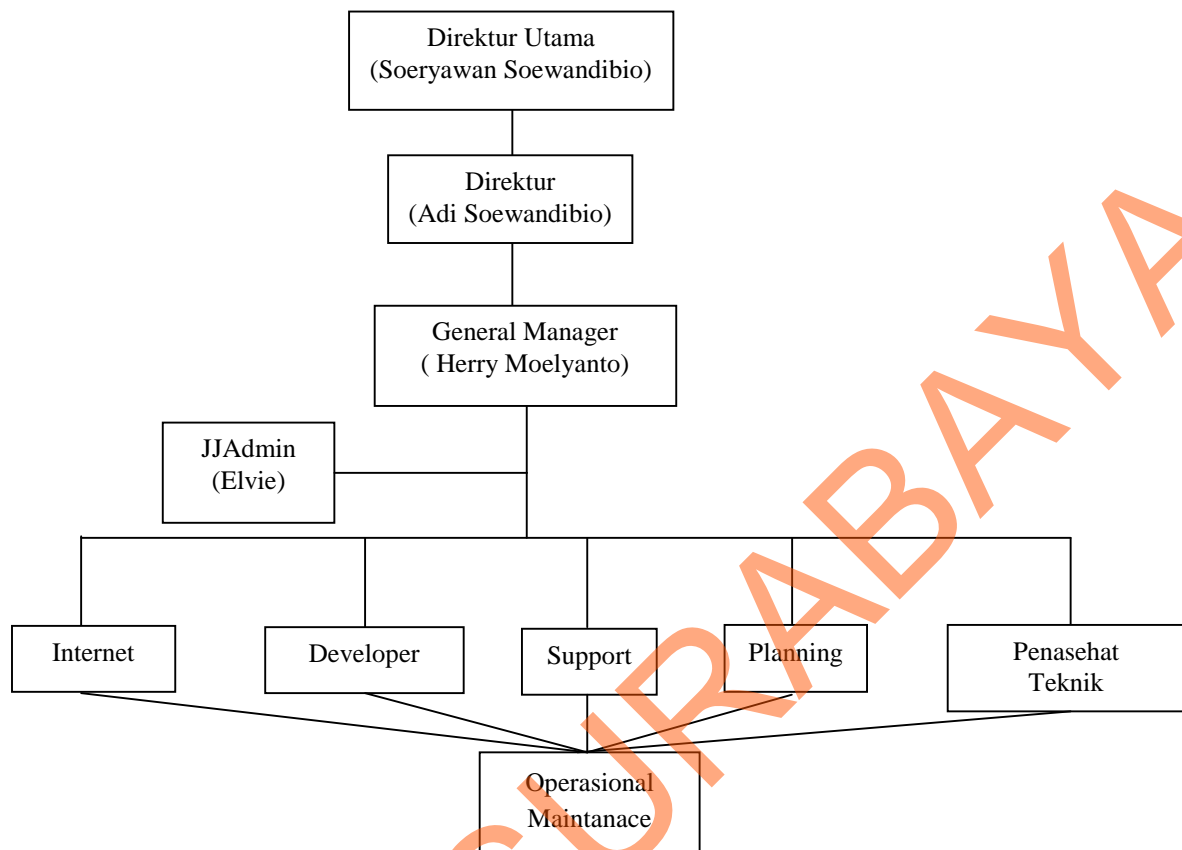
Direktur Utama
(Soeryawan Soewandibio)

Direktur
(Adi Soewandibio)

General Manager
( Herry Moelyanto)

JJAdmin
(Elvie)

Internet

Developer

Support

Planning

Penasehat
Teknik

Operasional
Maintanace

SURABAYA